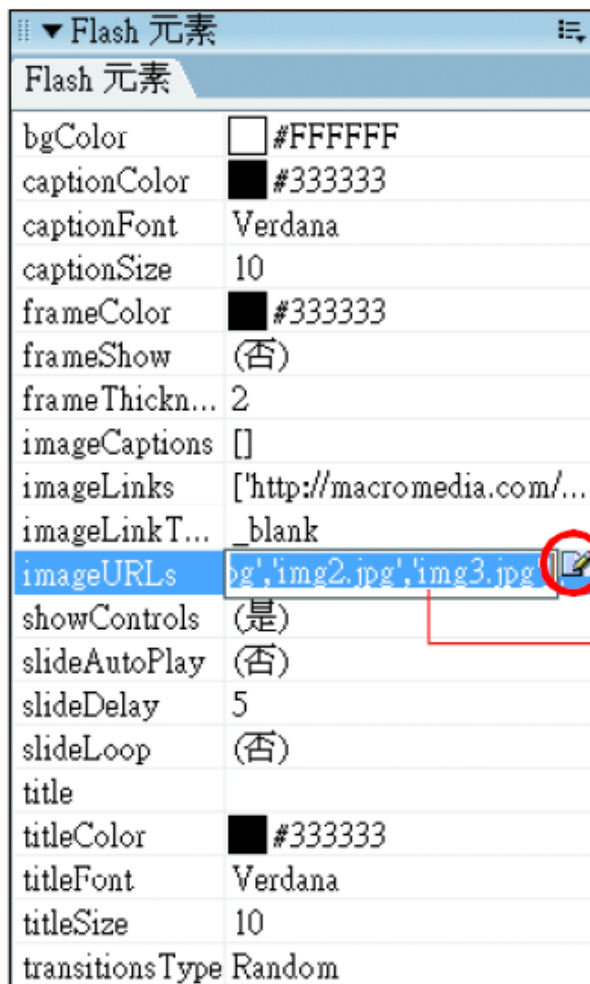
▼Flash 元素

Flash 元素

| | |
|---|---|
| bgColor | #FFFFFF |
| captionColor | #333333 |
| captionFont | Verdana |
| captionSize | 10 |
| frameColor | #333333 |
| frameShow | (否) |
| frameThickn... | 2 |
| imageCaptions | [] |
| imageLinks | ['http://macromedia.com/... |
| imageLinkT... | _blank |
| imageURLs | pg','img2.jpg','img3.jpg' |
| showControls | (是) |
| slideAutoPlay | (否) |
| slideDelay | 5 |
| slideLoop | (否) |
| title | |
| titleColor | #333333 |
| titleFont | Verdana |
| titleSize | 10 |
| transitionsType | Random |